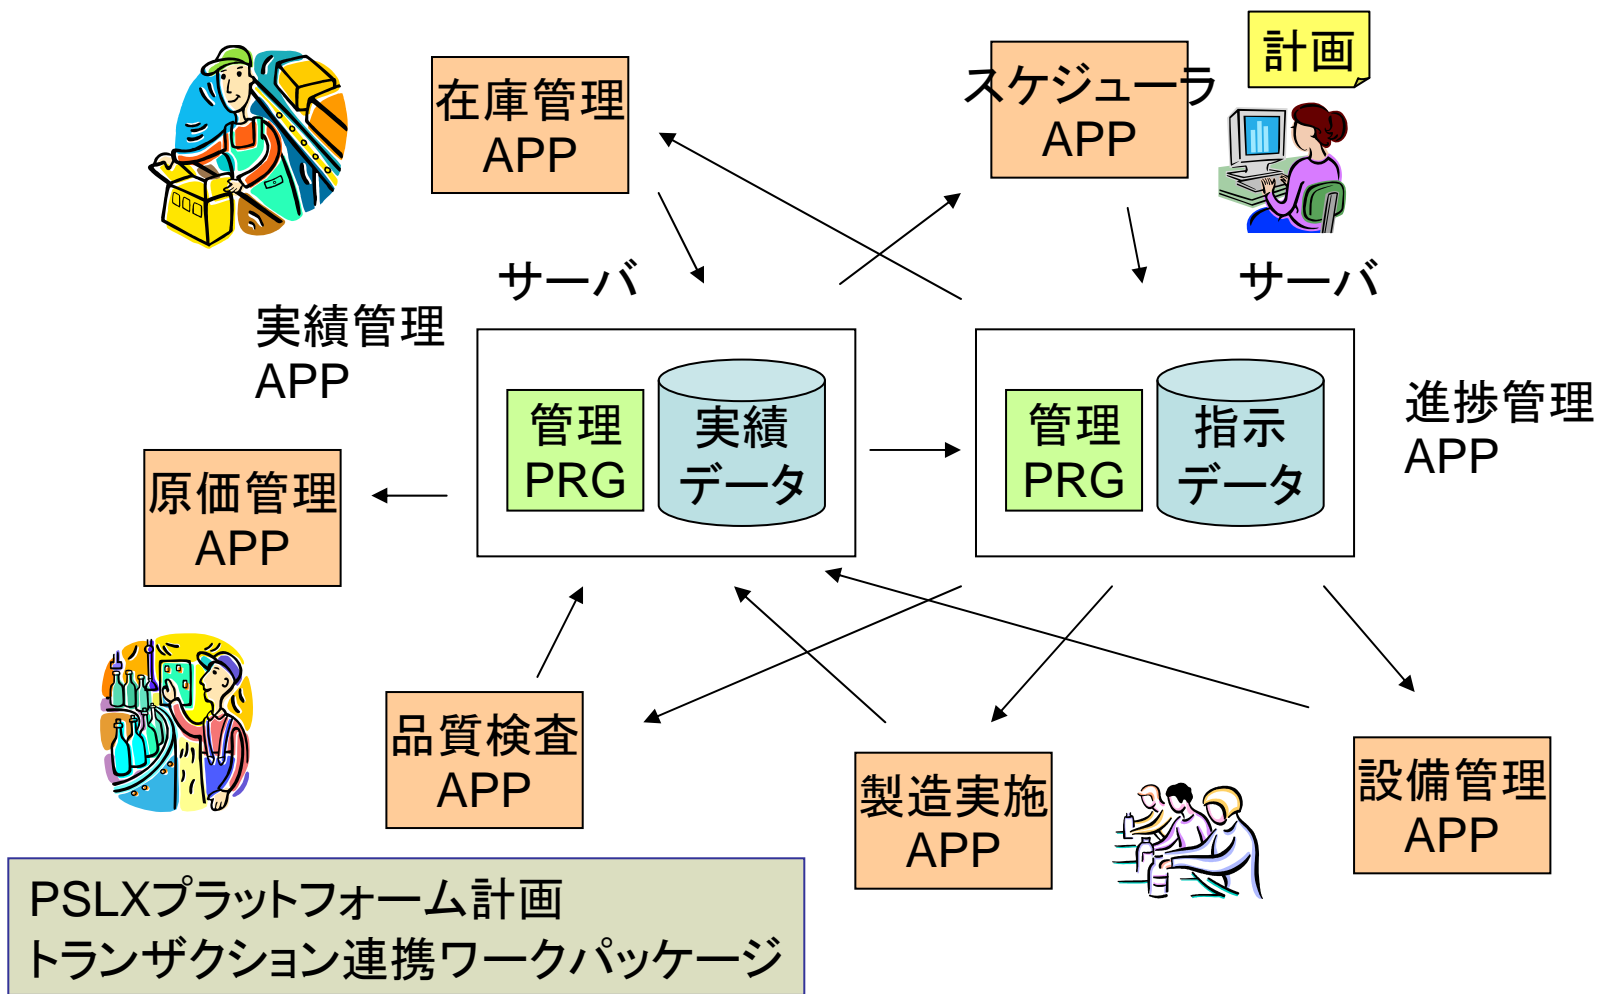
在庫管理
APP

スケジューラ
APP

計画

サーバ

サーバ

実績管理
APP

管理
PRG

実績
データ

管理
PRG

指示
データ

進捗管理
APP

原価管理
APP

品質検査
APP

製造実施
APP

設備管理
APP

PSLXプラットフォーム計画
トランザクション連携ワークパッケージ